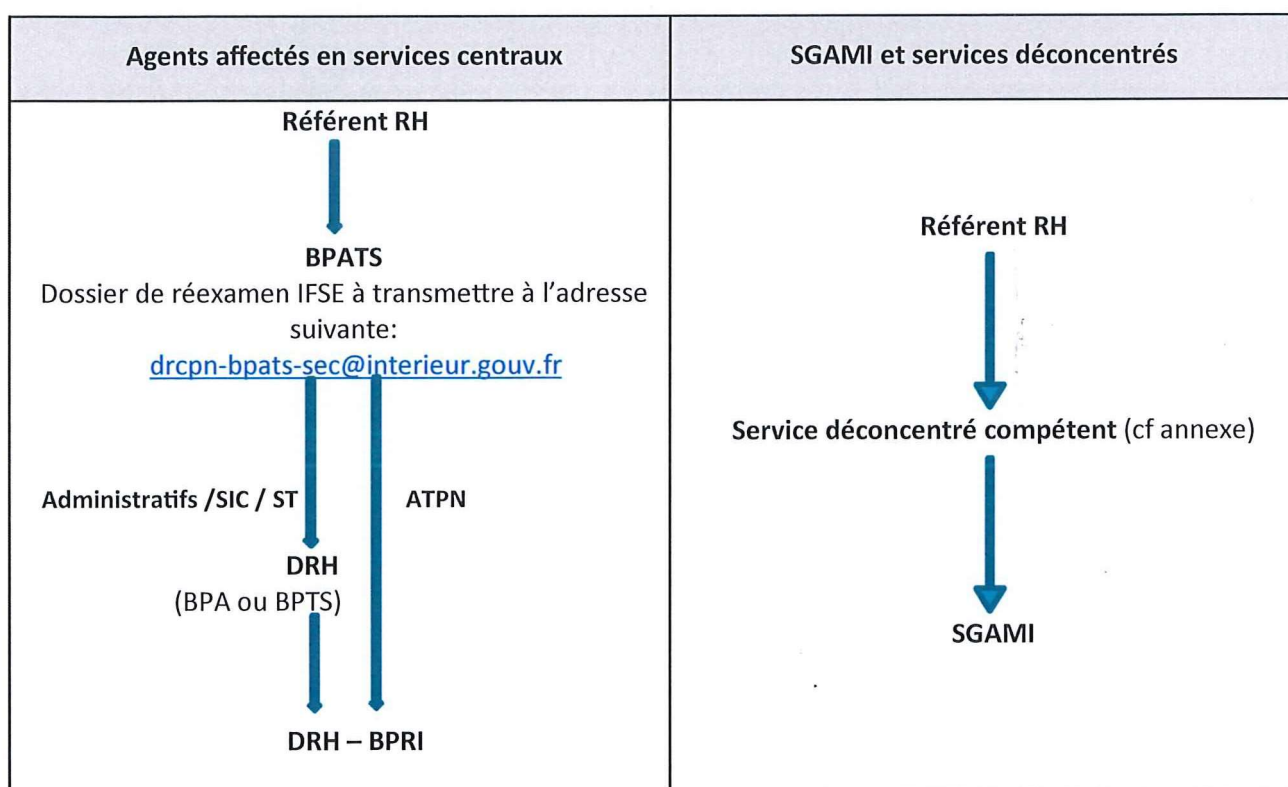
| Agents affectés en services centraux | SGAMI et services déconcentrés |
|---|---|
| Référent RH<br>BPATS<br>Dossier de réexamen IFSE à transmettre à l'adresse suivante:<br>drcpn-bpats-sec@interieur.gouv.fr<br>Administratifs /SIC / ST<br>ATPN<br>DRH<br>(BPA ou BPTS)<br>DRH – BPRI | Référent RH<br>Service déconcentré compétent (cf annexe)<br>SGAMI |